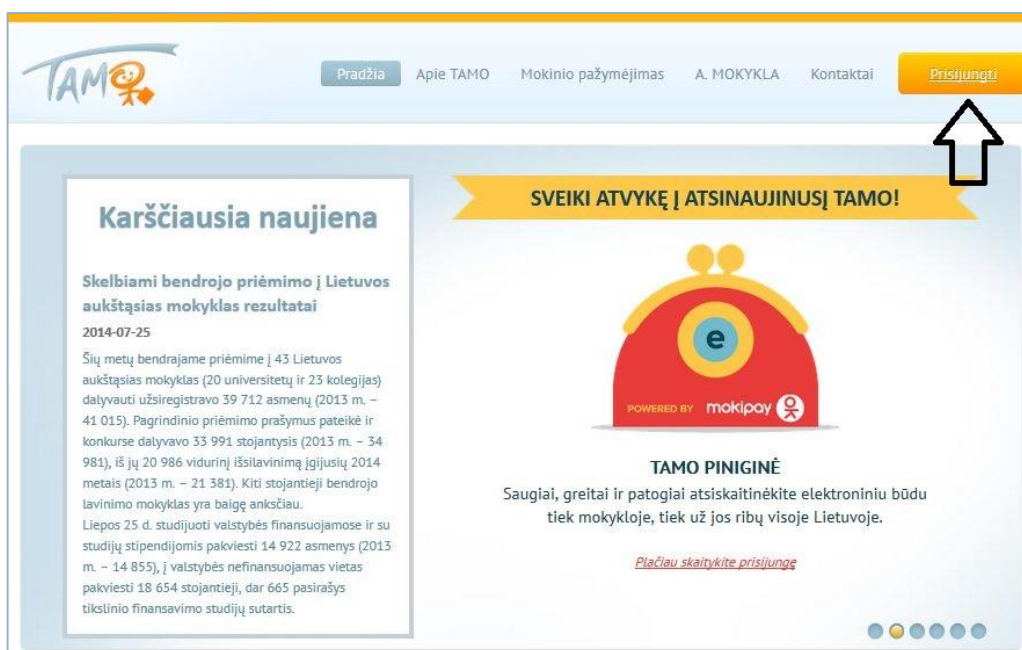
TAMO

Pradžia Apie TAMO Mokinio pažymėjimas A. MOKYKLA Kontaktai Prisijungti

Karščiausia naujiena

Skelbiami bendrojo priėmimo į Lietuvos aukštąsias mokyklas rezultatai

2014-07-25

Šių metų bendrajame priėmime į 43 Lietuvos aukštąsias mokyklas (20 universitetų ir 23 kolegijas) dalyvauti užsiregistravo 39 712 asmenų (2013 m. – 41 015). Pagrindinio priėmimo prašymus pateikė ir konkurse dalyvavo 33 991 stojantysis (2013 m. – 34 981), iš jų 20 986 vidurinį išsilavinimą įgijusių 2014 metais (2013 m. – 21 381). Kiti stojantieji bendrojo lavinimo mokyklas yra baigę anksčiau.
Liepos 25 d. studijuoti valstybės finansuojamose ir su studijų stipendijomis pakviesti 14 922 asmenys (2013 m. – 14 855), į valstybės nefinansuojamas vietas pakviesti 18 654 stojantieji, dar 665 pasirašys tikslinio finansavimo studijų sutartis.

SVEIKI ATVYKĘ Į ATSINAUJINUSĮ TAMO!

e

POWERED BY mokipay

TAMO PINIGINĖ

Saugiai, greitai ir patogiai atsiskaitinėkite elektroniniu būdu tiek mokykloje, tiek už jos ribų visoje Lietuvoje.

Plačiau skaitykite prisijungę